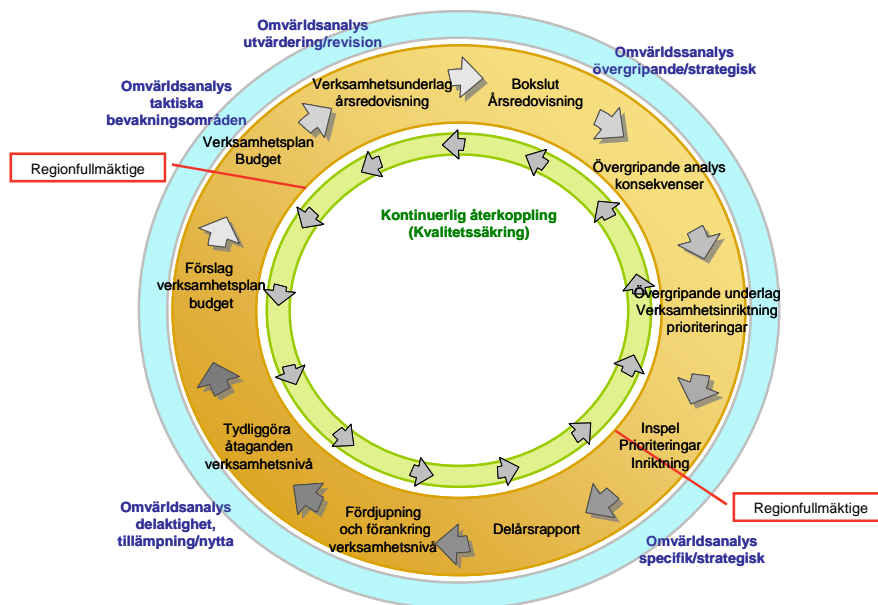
Omvärldsanalys
utvärdering/revision

Omvärldssanalys
övergripande/strategisk

Omvärldsanalys
taktiska
bevakningsområden

Regionfullmäktige

Verksamhetsunderlag
årsredovisning

Bokslut
Årsredovisning

Verksamhetsplan
Budget

Övergripande analys
konsekvenser

Kontinuerlig återkoppling
(Kvalitetssäkring)

Förslag
verksamhetsplan
budget

Övergripande underlag
Verksamhetsinriktning
prioriteringar

Tydliggöra
åtaganden
verksamhetsnivå

Inspel
Prioriteringar
Inriktning

Omvärldsanalys
delaktighet,
tillämpning/nytta

Fördjupning
och förankring
verksamhetsnivå

Delårsrapport

Regionfullmäktige

Omvärldsanalys
specifik/strategisk